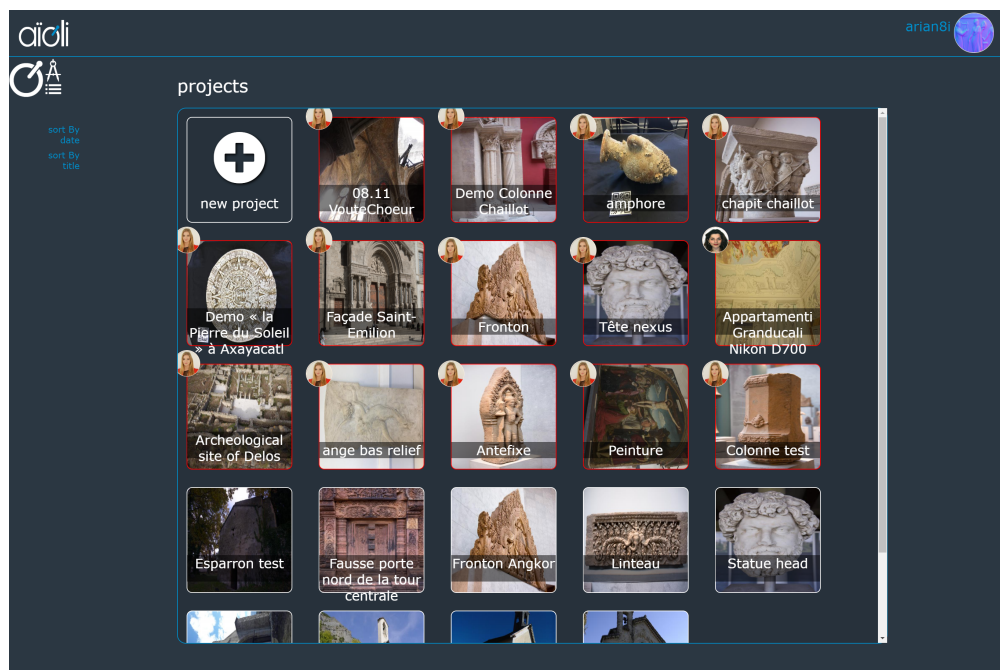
aïoli

arian8i

sort By date
sort By title

projects

new project

08.11 VouteChoeur

Demo Colonne Chaillot

amphore

chapit chaillot

Demo « la Pierre du Soleil » à Axayacatl

Façade Saint-Emilion

Fronton

Tête nexus

Appartamenti Granducali Nikon D700

Archeological site of Delos

ange bas relief

Antefixe

Peinture

Colonne test

Esparron test

Fausse porte nord de la tour centrale

Fronton Angkor

Linteau

Statue head